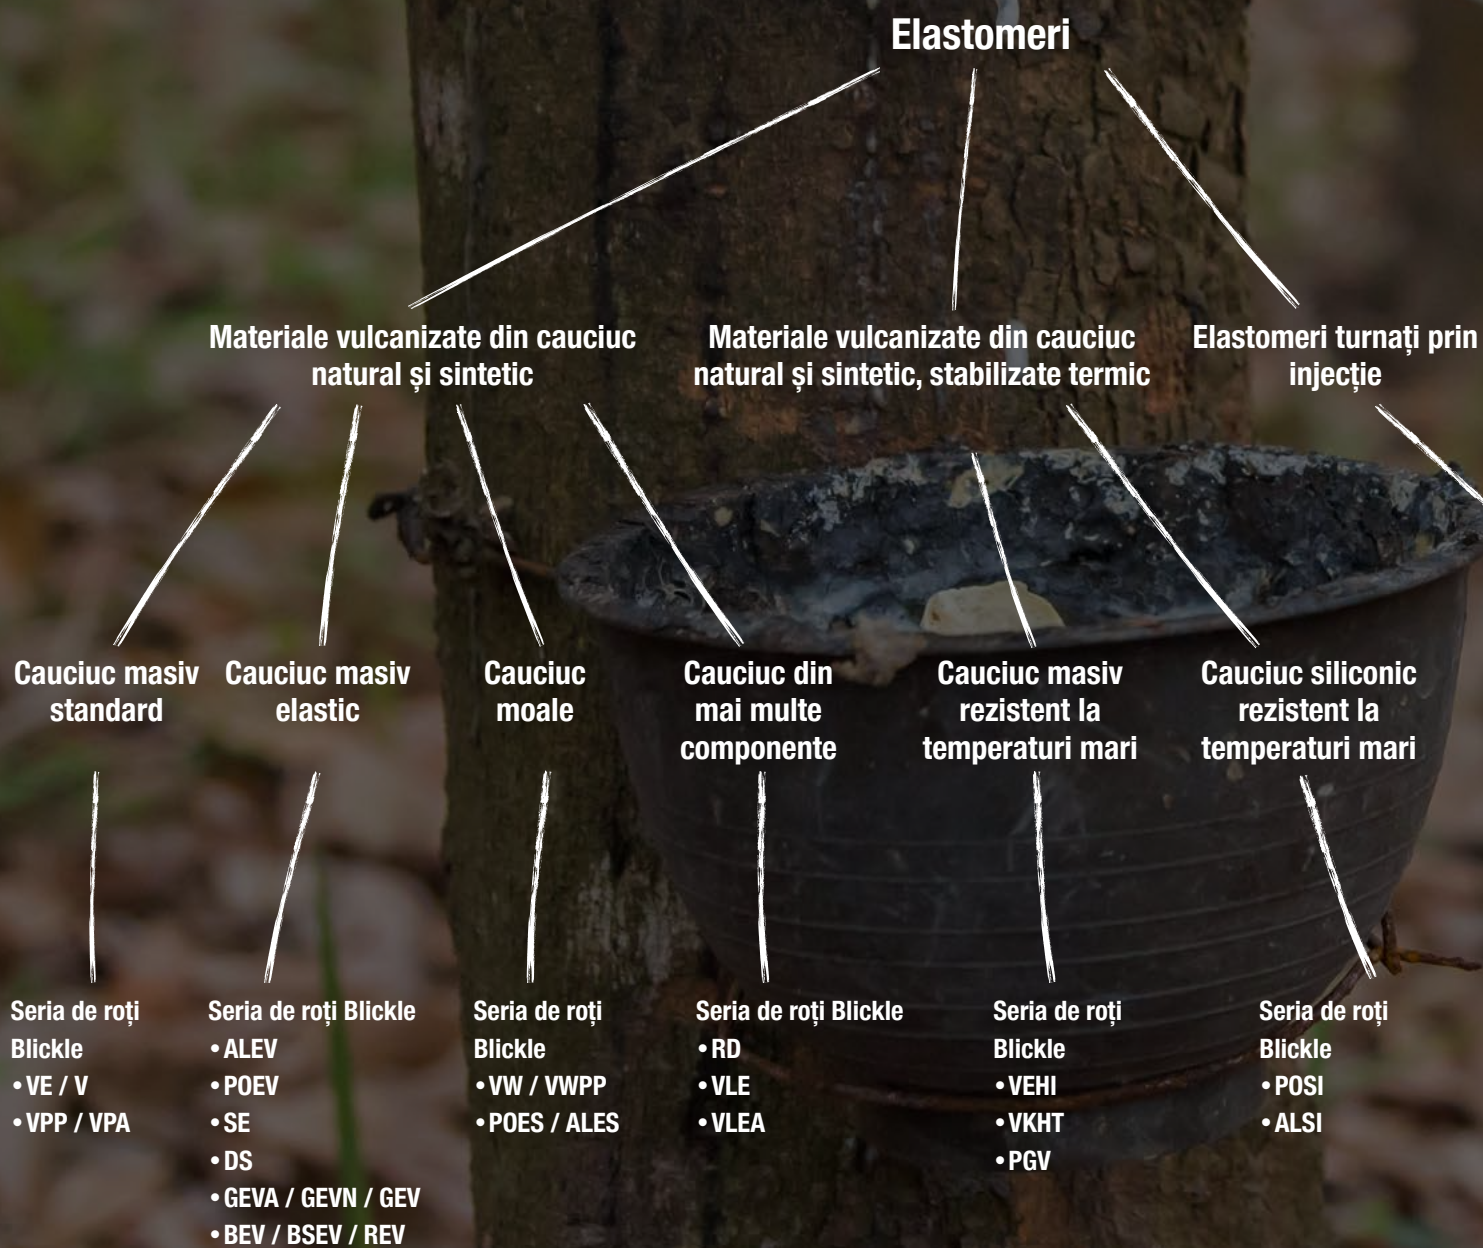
Elastomeri

Materiale vulcanizate din cauciuc natural și sintetic

Materiale vulcanizate din cauciuc natural și sintetic, stabilizate termic

Elastomeri turnați prin injecție

Cauciuc masiv standard

Cauciuc masiv elastic

Cauciuc moale

Cauciuc din mai multe componente

Cauciuc masiv rezistent la temperaturi mari

Cauciuc siliconic rezistent la temperaturi mari

Seria de roți Blickle
• VE / V
• VPP / VPA

Seria de roți Blickle
• ALEV
• POEV
• SE
• DS
• GEVA / GEVN / GEV
• BEV / BSEV / REV

Seria de roți Blickle
• VW / VWPP
• POES / ALES

Seria de roți Blickle
• RD
• VLE
• VLEA

Seria de roți Blickle
• VEHI
• VKHT
• PGV

Seria de roți Blickle
• POSI
• ALSI